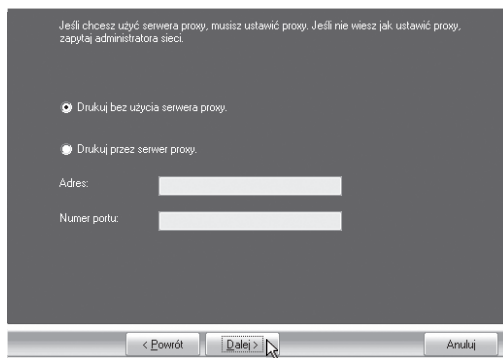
Jeśli chcesz użyć serwera proxy, musisz ustawić proxy. Jeśli nie wiesz jak ustawić proxy, zapytaj administratora sieci.

Drukuj bez użycia serwera proxy.

Drukuj przez serwer proxy.

Adres:

Numer portu:

< Powrót

Dalej >

Anuluj